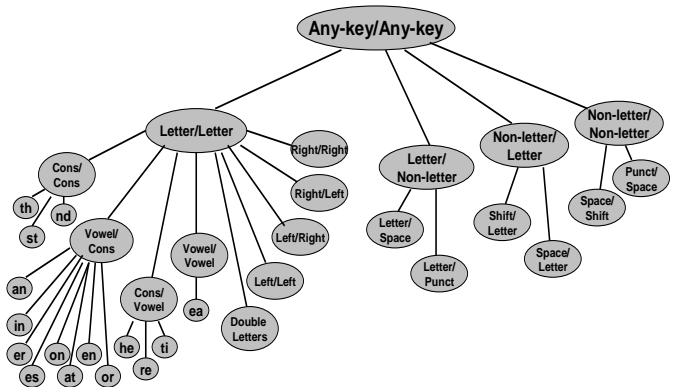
Any-key/Any-key

Letter/Letter

Letter/ Non-letter

Non-letter/ Letter

Non-letter/ Non-letter

Right/Right

Right/Left

Left/Right

Left/Left

Double Letters

Vowel/ Vowel

ea

Cons/ Vowel

he

re

ti

Cons/ Cons

th

st

nd

Vowel/ Cons

an

in

er

es

on

at

en

or

Letter/ Space

Letter/ Punct

Shift/ Letter

Space/ Letter

Space/ Shift

Punct/ Space